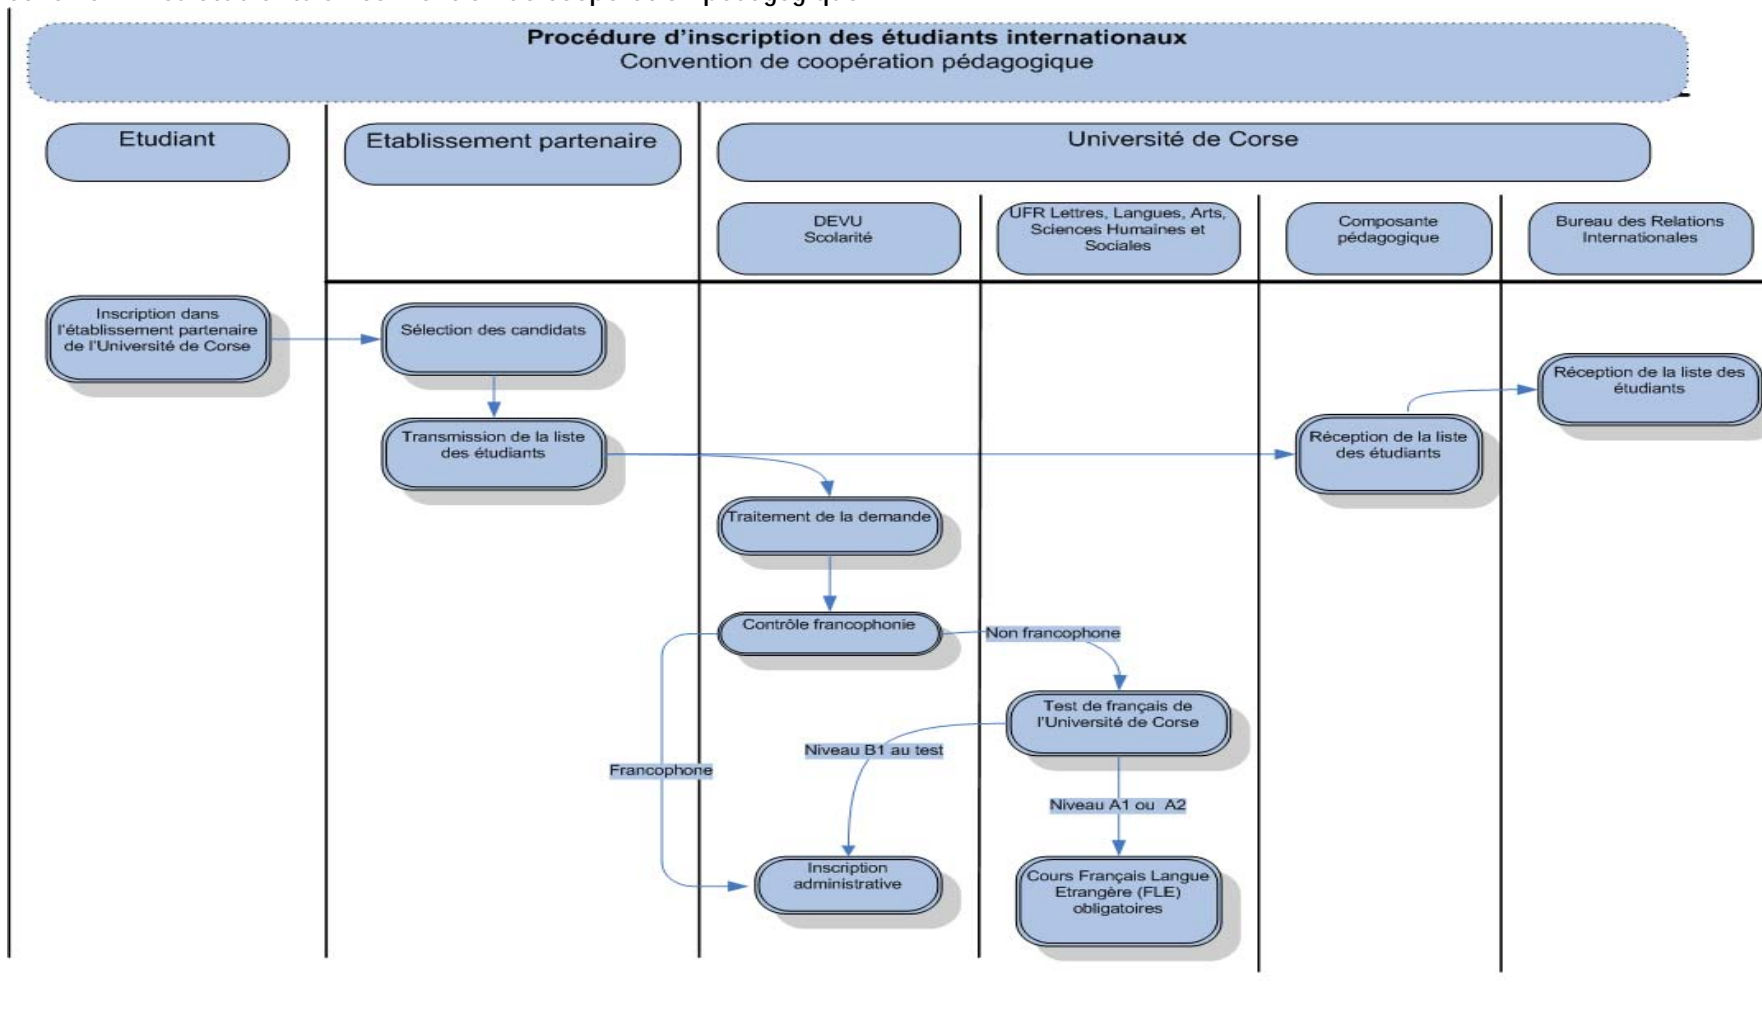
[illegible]

Procédure d'inscription des étudiants internationaux
Convention de coopération pédagogique

Etudiant

Etablissement partenaire

Université de Corse

DEVU
Scolarité

UFR Lettres, Langues, Arts, Sciences Humaines et Sociales

Composante pédagogique

Bureau des Relations Internationales

Inscription dans l'établissement partenaire de l'Université de Corse

Sélection des candidats

Réception de la liste des étudiants

Transmission de la liste des étudiants

Réception de la liste des étudiants

Traitement de la demande

Contrôle francophonie

Non francophone

Test de français de l'Université de Corse

Niveau B1 au test

Francophone

Niveau A1 ou A2

Inscription administrative

Cours Français Langue Etrangère (FLE) obligatoires